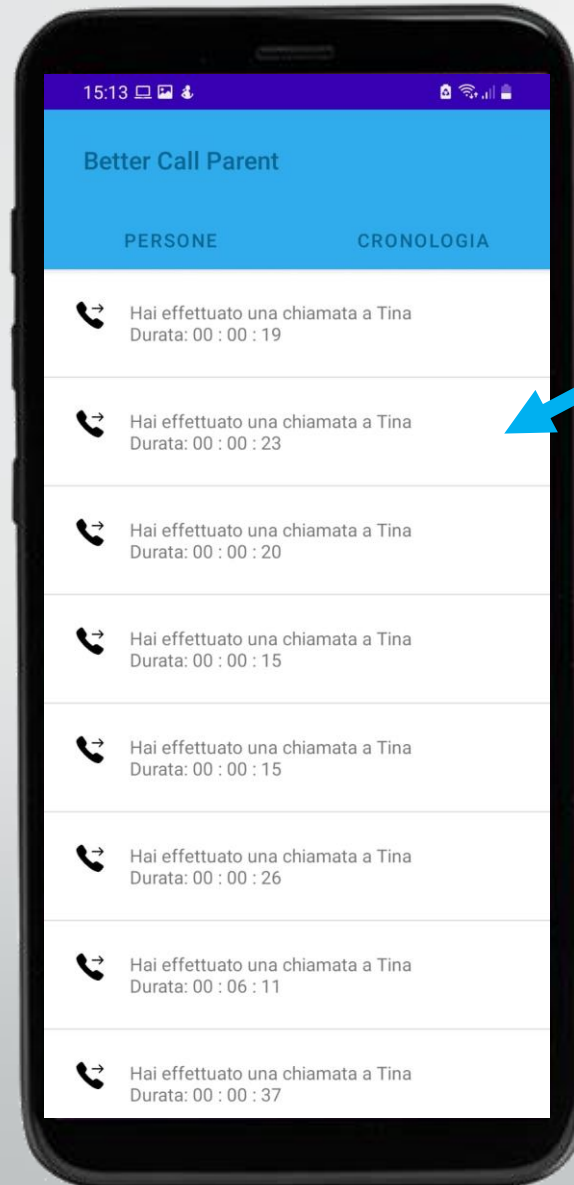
15:13

Better Call Parent

PERSONE

CRONOLOGIA

Hai effettuato una chiamata a Tina
Durata: 00 : 00 : 19

Hai effettuato una chiamata a Tina
Durata: 00 : 00 : 23

Hai effettuato una chiamata a Tina
Durata: 00 : 00 : 20

Hai effettuato una chiamata a Tina
Durata: 00 : 00 : 15

Hai effettuato una chiamata a Tina
Durata: 00 : 00 : 15

Hai effettuato una chiamata a Tina
Durata: 00 : 00 : 26

Hai effettuato una chiamata a Tina
Durata: 00 : 06 : 11

Hai effettuato una chiamata a Tina
Durata: 00 : 00 : 37